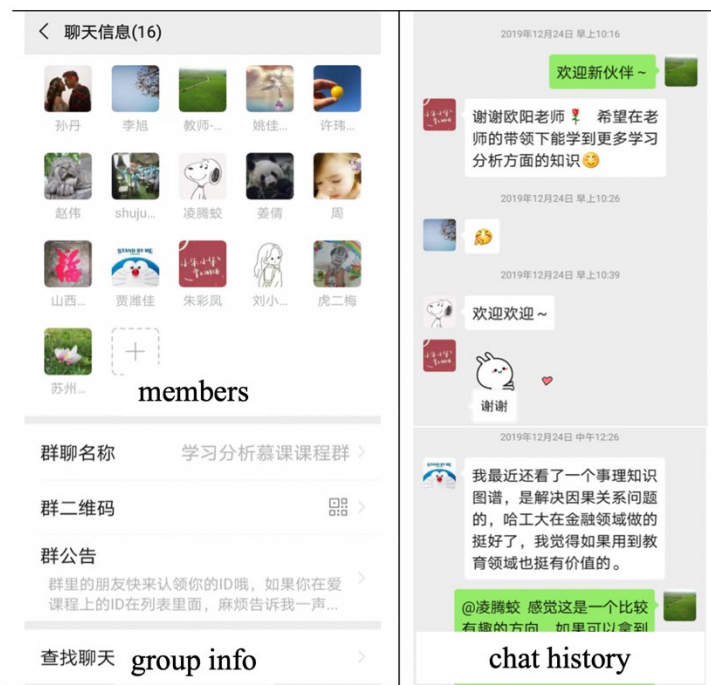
聊天信息(16)

孙丹
李旭
教师-...
姚佳...
许玮...
赵伟
shuju...
凌腾蛟
姜倩
周
山西...
贾濉佳
朱彩凤
刘小...
虎二梅
苏州...

STAND BY ME

members

群聊名称 学习分析慕课课程群

群二维码

群公告
群里的朋友快来认领你的ID哦，如果你在爱课程上的ID在列表里面，麻烦告诉我一声...

查找聊天 group info

2019年12月24日 早上10:16

欢迎新伙伴～

谢谢欧阳老师 希望在老师的带领下能学到更多学习分析方面的知识

2019年12月24日 早上10:26

2019年12月24日 早上10:39

欢迎欢迎～

谢谢

2019年12月24日 中午12:26

我最近还看了一个事理知识图谱，是解决因果关系问题的，哈工大在金融领域做的挺好了，我觉得如果用到教育领域也挺有价值的。

@凌腾蛟 感觉这是一个比较有趣的方向，如果可以拿到

chat history